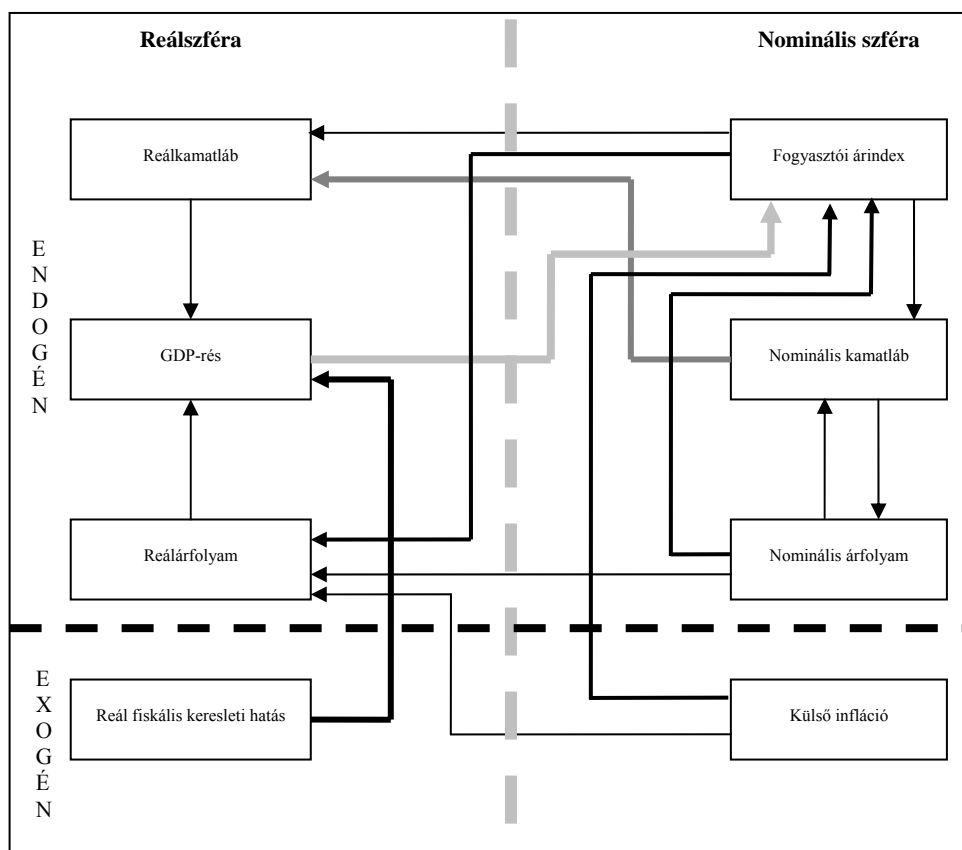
Reálszféra

Nominális szféra

Reálkamatláb

Fogyasztói árindex

E N D O G É N

GDP-rés

Nominális kamatláb

Reálárfolyam

Nominális árfolyam

E X O G É N

Reál fiskális keresleti hatás

Külső infláció